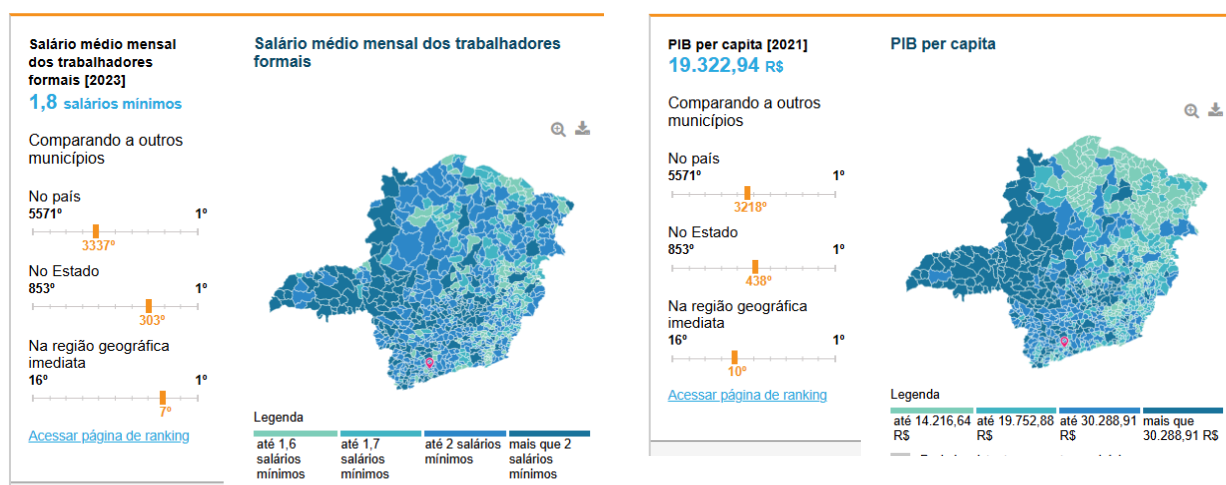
Salário médio mensal dos trabalhadores formais [2023]
1,8 salários mínimos

Comparando a outros municípios

No país
5571º 1º
3337º

No Estado
853º 1º
303º

Na região geográfica imediata
16º 1º
7º

Acessar página de ranking

Salário médio mensal dos trabalhadores formais

Legenda

| até 1,6 salários mínimos | até 1,7 salários mínimos | até 2 salários mínimos | mais que 2 salários mínimos |
|---|---|---|---|

PIB per capita [2021]
19.322,94 R$

Comparando a outros municípios

No país
5571º 1º
3218º

No Estado
853º 1º
438º

Na região geográfica imediata
16º 1º
10º

Acessar página de ranking

PIB per capita

Legenda

| até 14.216,64 R$ | até 19.752,88 R$ | até 30.288,91 R$ | mais que 30.288,91 R$ |
|---|---|---|---|

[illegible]